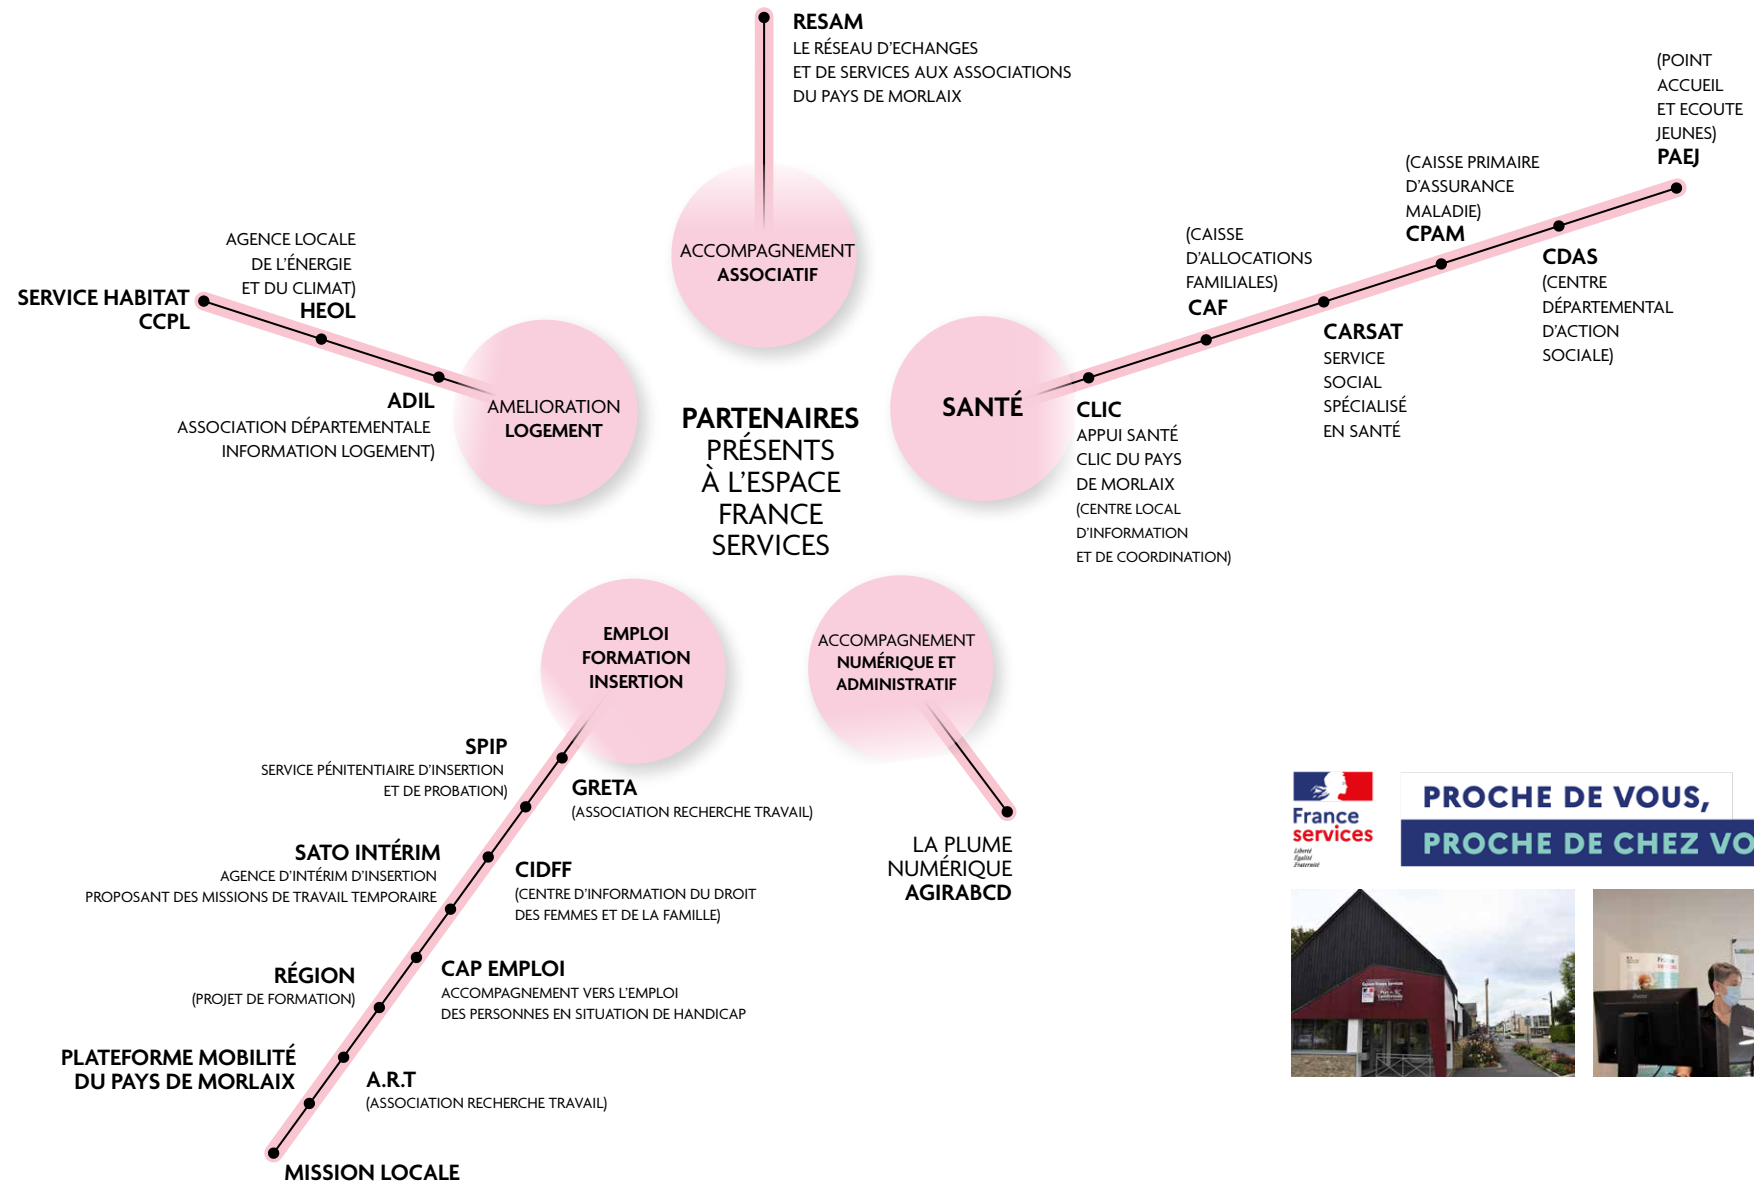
PARTENAIRES PRÉSENTS À L'ESPACE FRANCE SERVICES

RESAM
LE RÉSEAU D'ECHANGES ET DE SERVICES AUX ASSOCIATIONS DU PAYS DE MORLAIX

ACCOMPAGNEMENT ASSOCIATIF

AGENCE LOCALE DE L'ÉNERGIE ET DU CLIMAT)
HEOL

SERVICE HABITAT CCPL

ADIL
ASSOCIATION DÉPARTEMENTALE INFORMATION LOGEMENT)

AMELIORATION LOGEMENT

SANTÉ

CLIC
APPUI SANTÉ
CLIC DU PAYS DE MORLAIX
(CENTRE LOCAL D'INFORMATION ET DE COORDINATION)

(CAISSE D'ALLOCATIONS FAMILIALES)
CAF

CARSAT
SERVICE SOCIAL SPÉCIALISÉ EN SANTÉ

(CAISSE PRIMAIRE D'ASSURANCE MALADIE)
CPAM

CDAS
(CENTRE DÉPARTEMENTAL D'ACTION SOCIALE)

(POINT ACCUEIL ET ECOUTE JEUNES)
PAEJ

EMPLOI FORMATION INSERTION

ACCOMPAGNEMENT NUMÉRIQUE ET ADMINISTRATIF

LA PLUME NUMÉRIQUE
AGIRABCD

SPIP
SERVICE PÉNITENTIAIRE D'INSERTION ET DE PROBATION)

GRETA
(ASSOCIATION RECHERCHE TRAVAIL)

SATO INTÉRIM
AGENCE D'INTÉRIM D'INSERTION PROPOSANT DES MISSIONS DE TRAVAIL TEMPORAIRE

CIDFF
(CENTRE D'INFORMATION DU DROIT DES FEMMES ET DE LA FAMILLE)

RÉGION
(PROJET DE FORMATION)

CAP EMPLOI
ACCOMPAGNEMENT VERS L'EMPLOI DES PERSONNES EN SITUATION DE HANDICAP

PLATEFORME MOBILITÉ DU PAYS DE MORLAIX

A.R.T
(ASSOCIATION RECHERCHE TRAVAIL)

MISSION LOCALE

France services

PROCHE DE VOUS,
PROCHE DE CHEZ VO